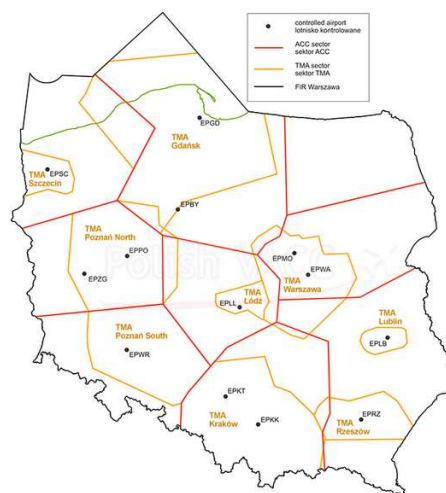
controlled airport
lotnisko kontrolowane
ACC sector
sektor ACC
TMA sector
sektor TMA
FIR Warszawa

EPGD
TMA
Gdańsk

EPSC
TMA
Szczecin

EPBY

TMA
Poznań North
EPPO
EPZG

EPMO
EPWA
TMA
Warszawa

EPLL
TMA
Łódź

TMA
Lublin
EPLB

TMA
Poznań South
EPWR

EPKT
EPKK
TMA
Kraków

EPRZ
TMA
Rzeszów

Polish VATSIM